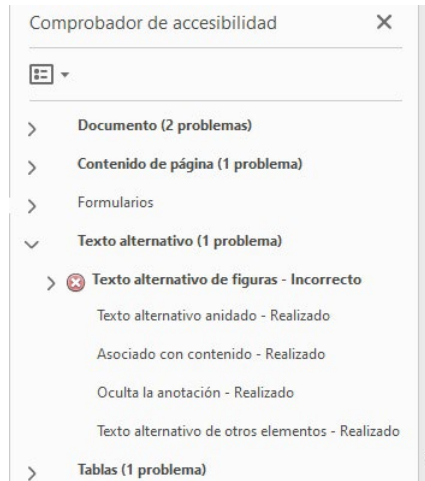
Comprobador de accesibilidad ×

Documento (2 problemas)

Contenido de página (1 problema)

Formularios

Texto alternativo (1 problema)

Texto alternativo de figuras - Incorrecto

Texto alternativo anidado - Realizado

Asociado con contenido - Realizado

Oculta la anotación - Realizado

Texto alternativo de otros elementos - Realizado

Tablas (1 problema)